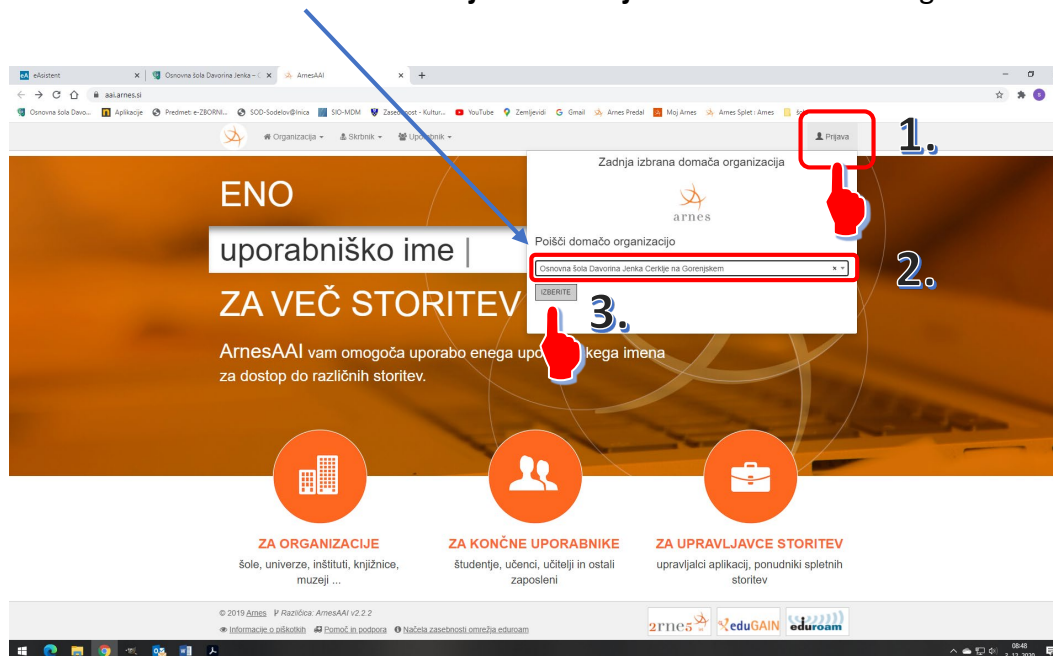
eA eAsistent × | Osnovna šola Davorina Jenka - × | ArnesAAI × | +

aai.arnes.si

Osnovna šola Davo... Aplikacije Predmet: e-ZBORNI... SOD-Sodelovalnica SIO-MDM Zasebnost - Kultur... YouTube Zemljevidi Gmail Arnes Predal Moj Arnes Arnes Splet : Arnes

Organizacija ▾ Skrbnik ▾ Uporabnik ▾

Prijava

1.

Zadnja izbrana domača organizacija

arnes

Poišči domačo organizacijo

Osnovna šola Davorina Jenka Cerklje na Gorenjskem

2.

IZBERITE

3.

ENO

uporabniško ime |

ZA VEČ STORITEV

ArnesAAI vam omogoča uporabo enega upo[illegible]kega imena za dostop do različnih storitev.

ZA ORGANIZACIJE
šole, univerze, inštituti, knjižnice, muzeji ...

ZA KONČNE UPORABNIKE
študentje, učenci, učitelji in ostali zaposleni

ZA UPRAVLJAVCE STORITEV
upravljalci aplikacij, ponudniki spletnih storitev

© 2019 Arnes Različica: ArnesAAI v2.2.2
Informacije o piškotkih Pomoč in podpora Načela zasebnosti omrežja eduroam

arnes eduGAIN eduroam

08:48